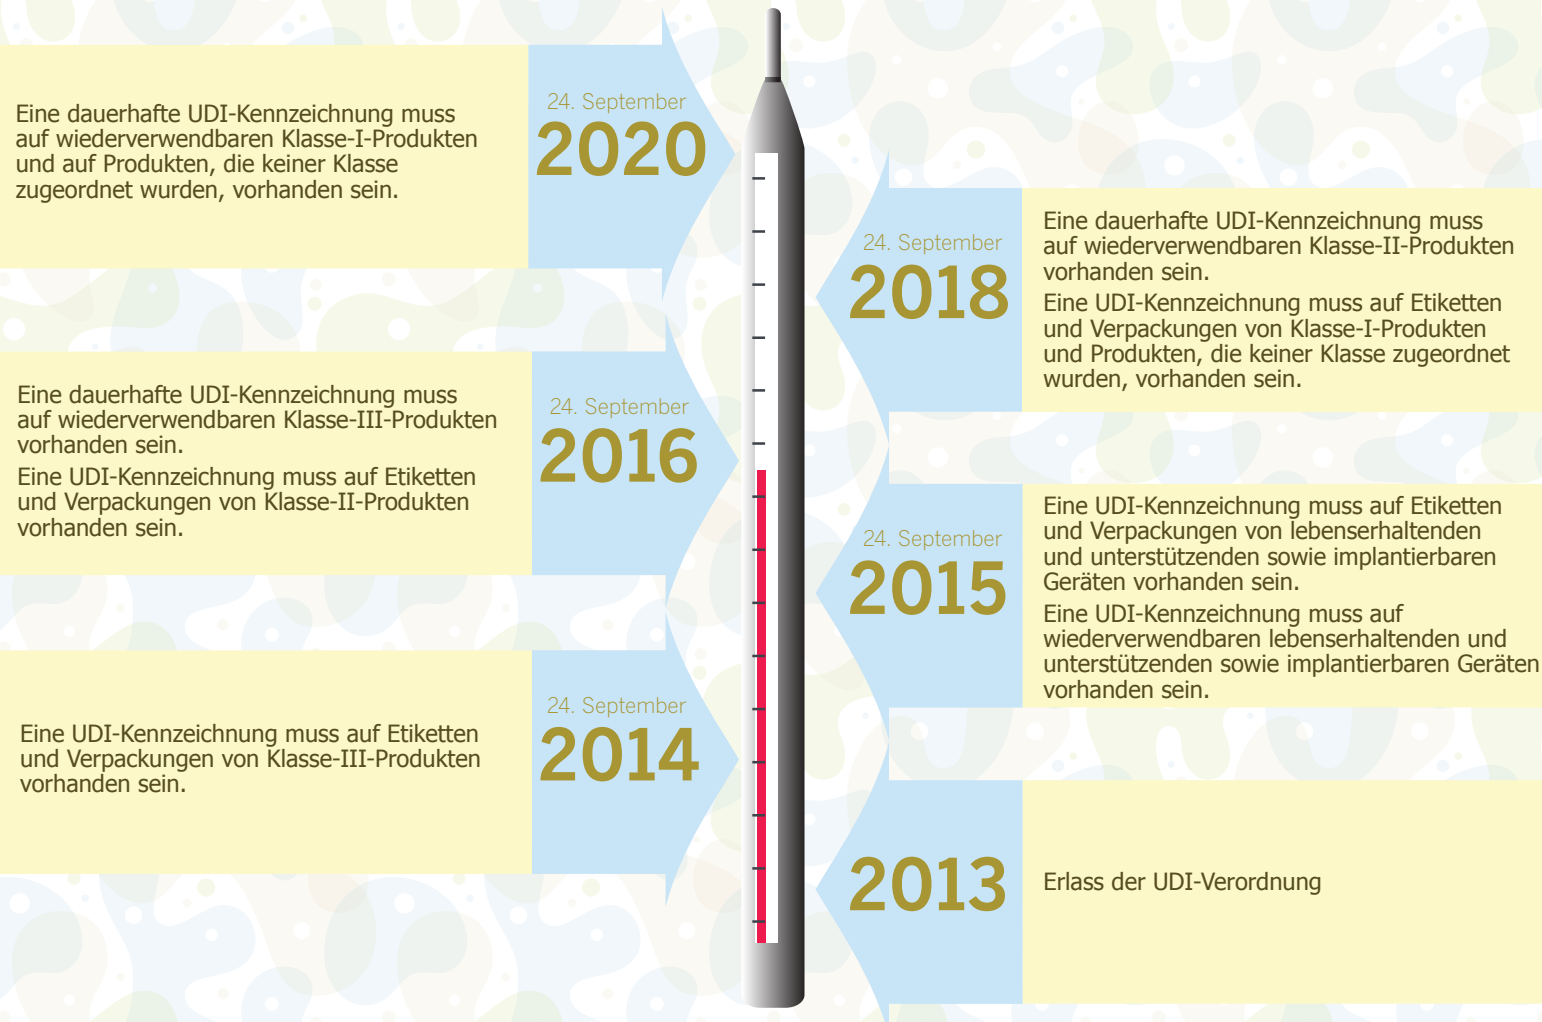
Eine dauerhafte UDI-Kennzeichnung muss auf wiederverwendbaren Klasse-I-Produkten und auf Produkten, die keiner Klasse zugeordnet wurden, vorhanden sein.

24. September
2020

24. September
2018

Eine dauerhafte UDI-Kennzeichnung muss auf wiederverwendbaren Klasse-II-Produkten vorhanden sein.

Eine UDI-Kennzeichnung muss auf Etiketten und Verpackungen von Klasse-I-Produkten und Produkten, die keiner Klasse zugeordnet wurden, vorhanden sein.

Eine dauerhafte UDI-Kennzeichnung muss auf wiederverwendbaren Klasse-III-Produkten vorhanden sein.

Eine UDI-Kennzeichnung muss auf Etiketten und Verpackungen von Klasse-II-Produkten vorhanden sein.

24. September
2016

24. September
2015

Eine UDI-Kennzeichnung muss auf Etiketten und Verpackungen von lebenserhaltenden und unterstützenden sowie implantierbaren Geräten vorhanden sein.

Eine UDI-Kennzeichnung muss auf wiederverwendbaren lebenserhaltenden und unterstützenden sowie implantierbaren Geräten vorhanden sein.

Eine UDI-Kennzeichnung muss auf Etiketten und Verpackungen von Klasse-III-Produkten vorhanden sein.

24. September
2014

2013

Erlass der UDI-Verordnung